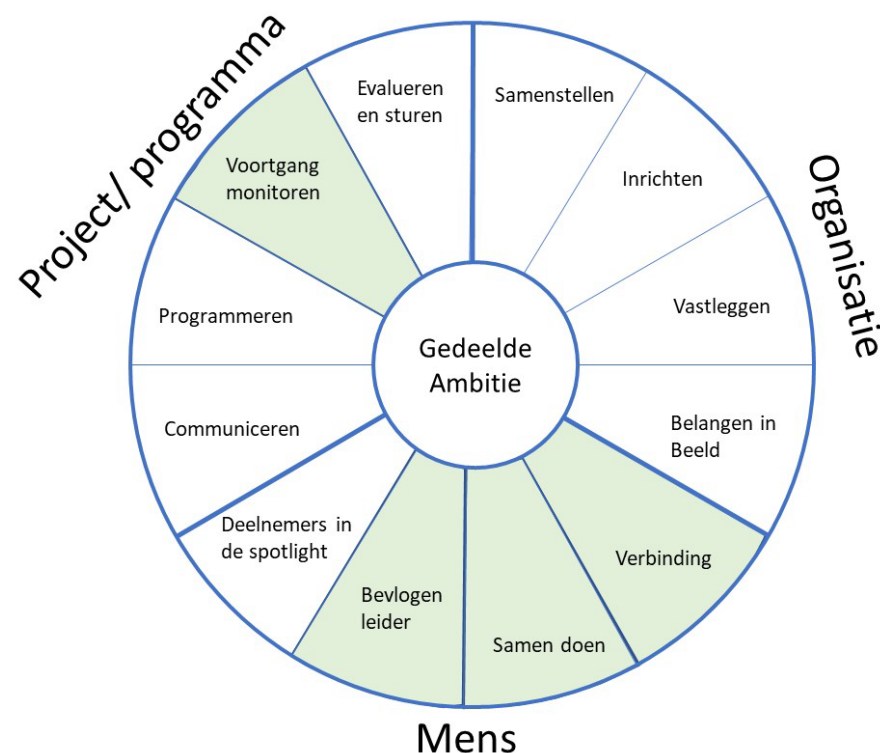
Project/ programma

Organisatie

Mens

Gedeelde Ambitie

Samenstellen

Inrichten

Vastleggen

Belangen in Beeld

Verbinding

Samen doen

Bevlogen leider

Deelnemers in de spotlight

Communiceren

Programmeren

Voortgang monitoren

Evalueren en sturen